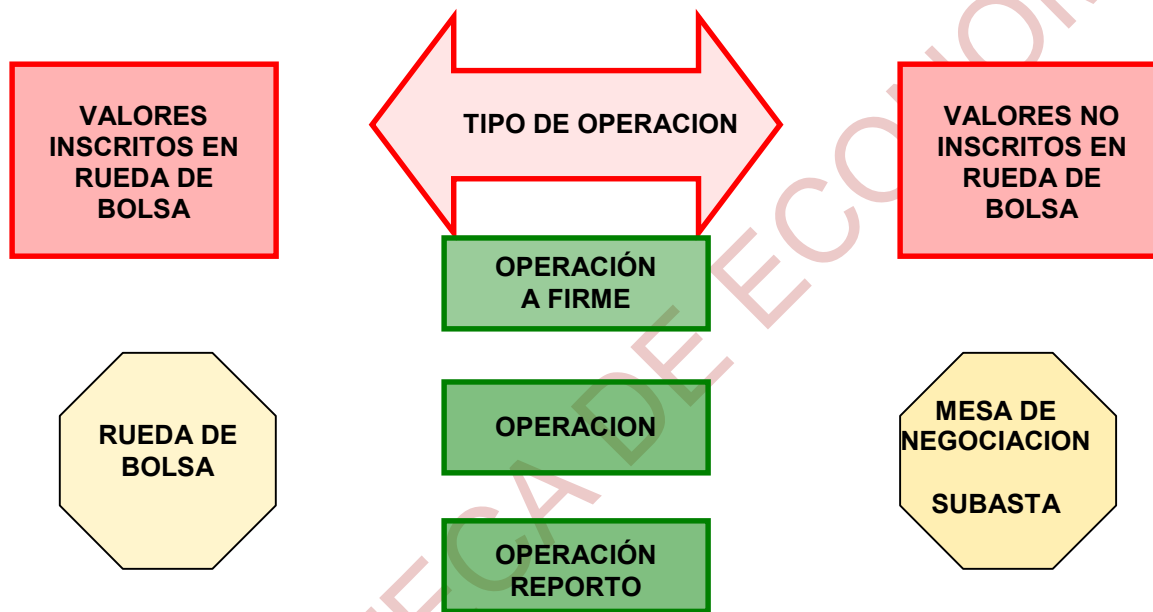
VALORES INSCRITOS EN RUEDA DE BOLSA

TIPO DE OPERACION

VALORES NO INSCRITOS EN RUEDA DE BOLSA

OPERACIÓN A FIRME

RUEDA DE BOLSA

OPERACION

MESA DE NEGOCIACION

SUBASTA

OPERACIÓN REPORTO

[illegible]ECA DE ECONO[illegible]